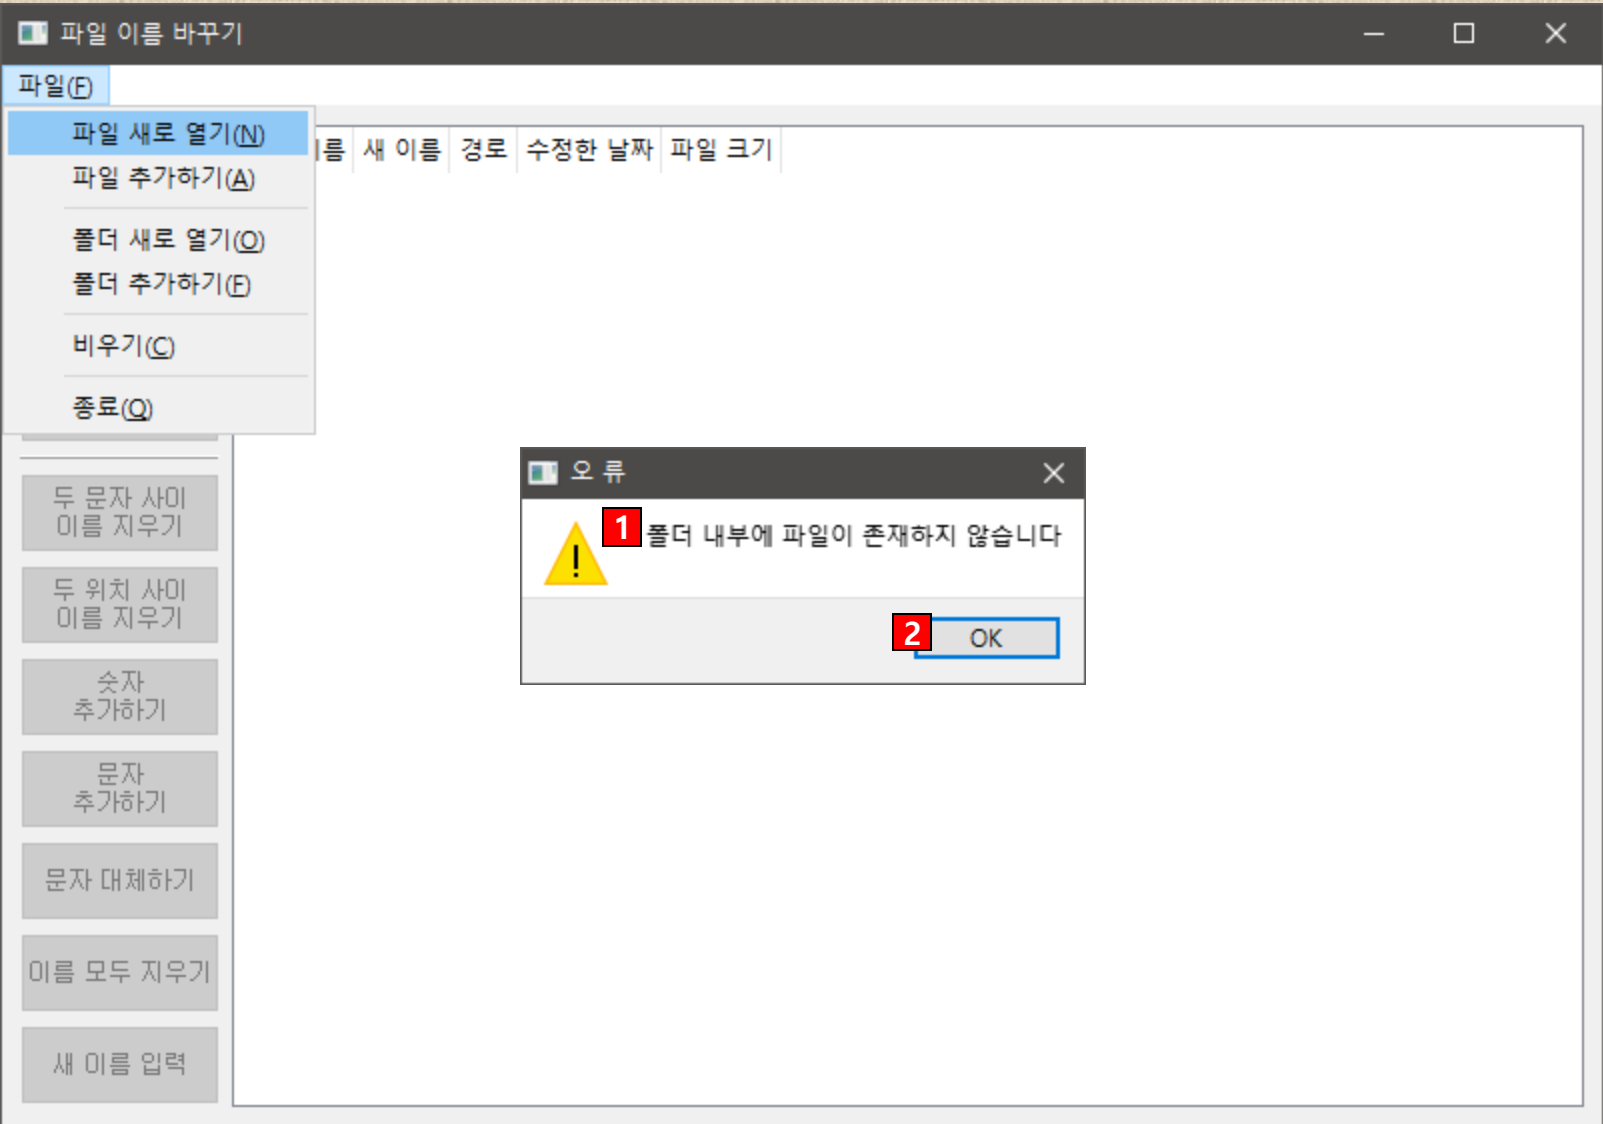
파일 이름 바꾸기

파일(F)

파일 새로 열기(N)
파일 추가하기(A)
폴더 새로 열기(O)
폴더 추가하기(F)
비우기(C)
종료(Q)

름 | 새 이름 | 경로 | 수정한 날짜 | 파일 크기

두 문자 사이 이름 지우기
두 위치 사이 이름 지우기
숫자 추가하기
문자 추가하기
문자 대체하기
이름 모두 지우기
새 이름 입력

오 류
1
폴더 내부에 파일이 존재하지 않습니다
2
OK